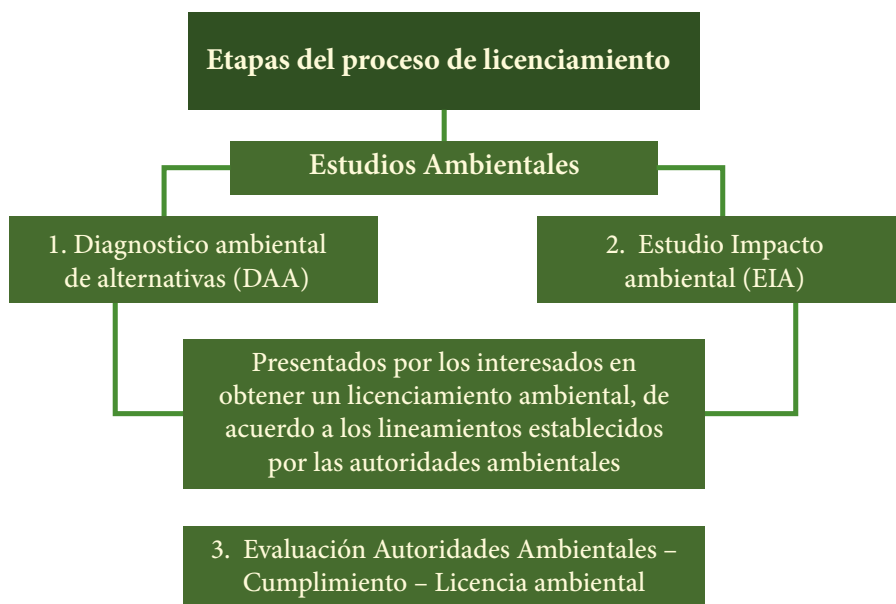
Etapas del proceso de licenciamiento

Estudios Ambientales

1. Diagnostico ambiental de alternativas (DAA)

2. Estudio Impacto ambiental (EIA)

Presentados por los interesados en obtener un licenciamiento ambiental, de acuerdo a los lineamientos establecidos por las autoridades ambientales

3. Evaluación Autoridades Ambientales – Cumplimiento – Licencia ambiental